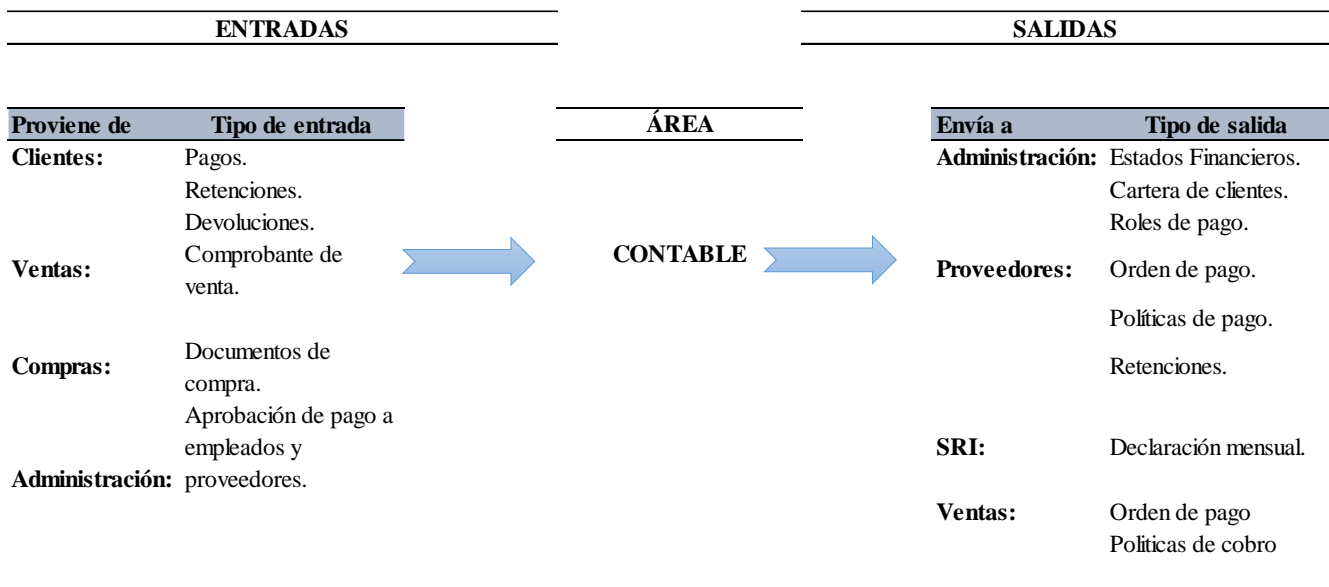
ENTRADAS

SALIDAS

| Proviene de | Tipo de entrada |
|---|---|
| Clientes: | Pagos. |
| | Retenciones. |
| | Devoluciones. |
| Ventas: | Comprobante de venta. |
| Compras: | Documentos de compra. |
| Administración: | Aprobación de pago a empleados y proveedores. |

ÁREA

CONTABLE

| Envía a | Tipo de salida |
|---|---|
| Administración: | Estados Financieros. |
| | Cartera de clientes. |
| | Roles de pago. |
| Proveedores: | Orden de pago. |
| | Políticas de pago. |
| | Retenciones. |
| SRI: | Declaración mensual. |
| Ventas: | Orden de pago |
| | Politicas de cobro |